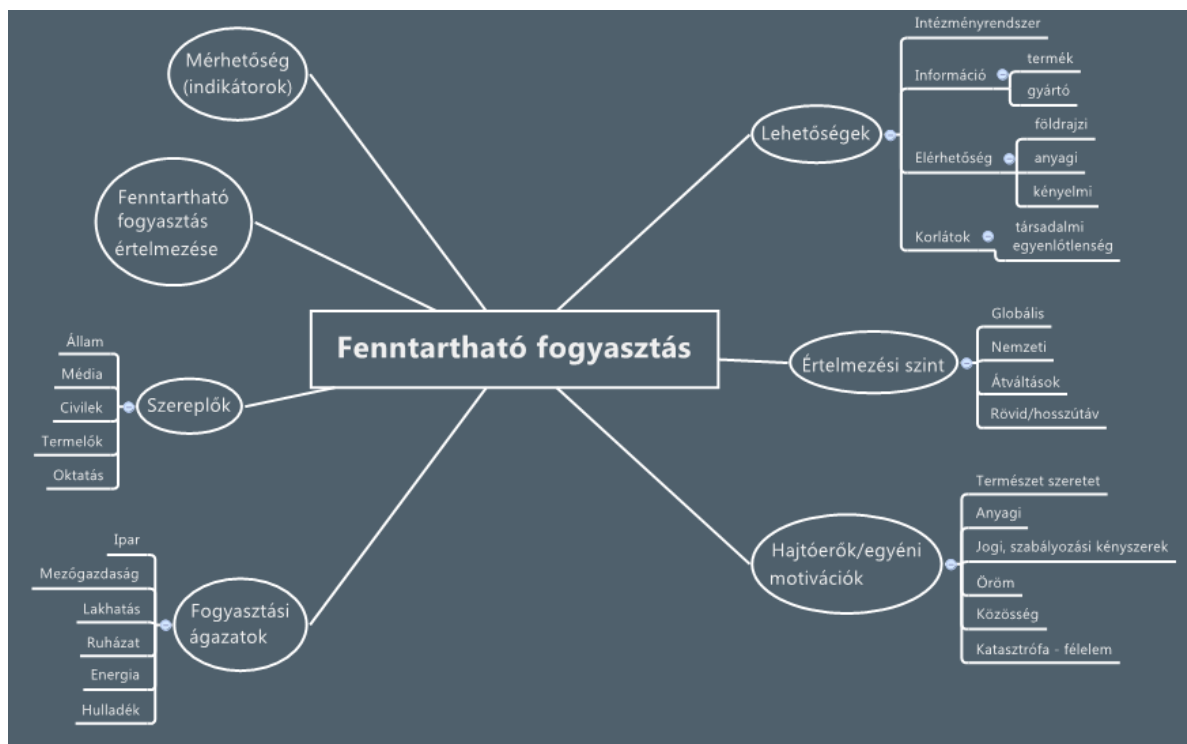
Fenntartható fogyasztás

Mérhetőség (indikátorok)

Fenntartható fogyasztás értelmezése

Szereplők
Állam
Média
Civilek
Termelők
Oktatás

Fogyasztási ágazatok
Ipar
Mezőgazdaság
Lakhatás
Ruházat
Energia
Hulladék

Lehetőségek
Intézményrendszer
Információ
termék
gyártó
Elérhetőség
földrajzi
anyagi
kényelmi
Korlátok
társadalmi egyenlőtlenség

Értelmezési szint
Globális
Nemzeti
Átváltások
Rövid/hosszútáv

Hajtóerők/egyéni motivációk
Természet szeretet
Anyagi
Jogi, szabályozási kényszerek
Öröm
Közösség
Katasztrófa - félelem